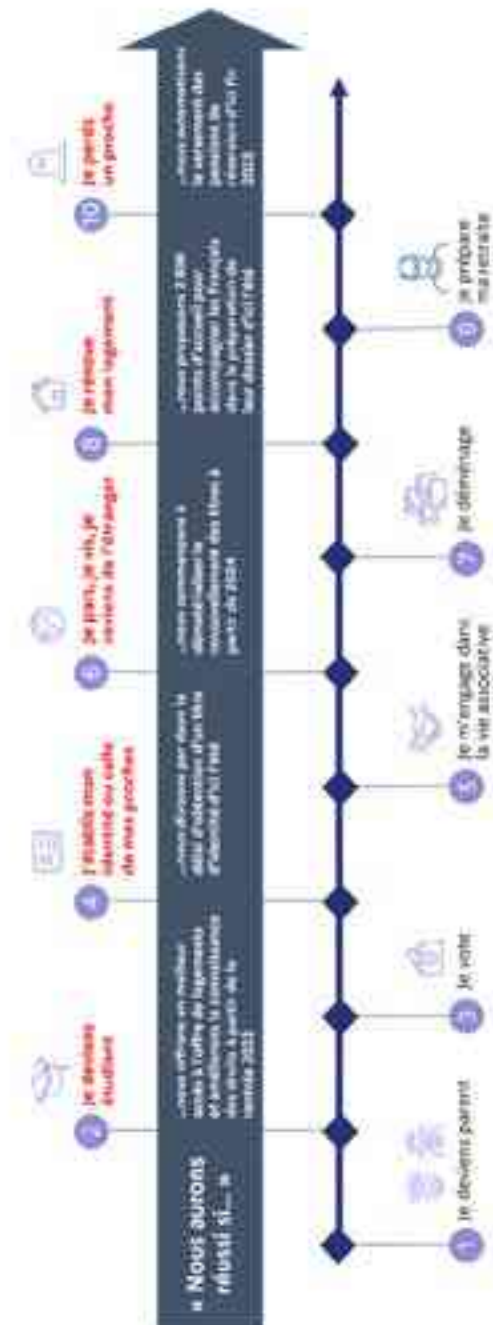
« Nous aurons réussi si… »

1 Je deviens parent

2 Je deviens étudiant

3 Je vote

4 J'établis mon identité ou celle de mes proches

5 Je m'engage dans la vie associative

6 Je pars, je vis, je reviens de l'étranger

7 Je déménage

8 Je rénove mon logement

9 Je prépare ma retraite

10 Je perds un proche

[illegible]

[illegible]

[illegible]

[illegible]

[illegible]